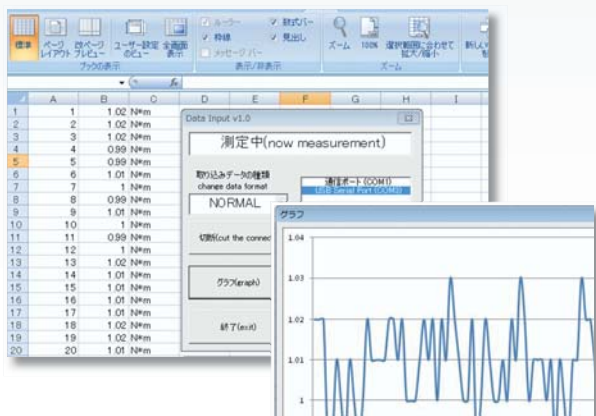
標準 ページレイアウト 改ページプレビュー ユーザー設定のビュー 全画面表示
ブックの表示
ルーラー 枠線 メッセージバー
数式バー 見出し
表示/非表示
ズーム 100% 選択範囲に合わせて拡大/縮小
ズーム
新しいウィ

| | A | B | C |
|---|---|---|---|
| 1 | 1 | 1.02 | N*m |
| 2 | 2 | 1.02 | N*m |
| 3 | 3 | 1.02 | N*m |
| 4 | 4 | 0.99 | N*m |
| 5 | 5 | 0.99 | N*m |
| 6 | 6 | 1.01 | N*m |
| 7 | 7 | 1 | N*m |
| 8 | 8 | 0.99 | N*m |
| 9 | 9 | 1.01 | N*m |
| 10 | 10 | 1 | N*m |
| 11 | 11 | 0.99 | N*m |
| 12 | 12 | 1 | N*m |
| 13 | 13 | 1.02 | N*m |
| 14 | 14 | 1.01 | N*m |
| 15 | 15 | 1.01 | N*m |
| 16 | 16 | 1.01 | N*m |
| 17 | 17 | 1.01 | N*m |
| 18 | 18 | 1.02 | N*m |
| 19 | 19 | 1.02 | N*m |
| 20 | 20 | 1.01 | N*m |

Data Input v1.0
測定中(now measurement)
取り込みデータの種類
change data format
NORMAL
通信ポート(COM1)
USB Serial Port (COM3)
切断(cut the connec
グラフ(graph)
終了(exit)

グラフ
1.04
1.03
1.02
1.01
1